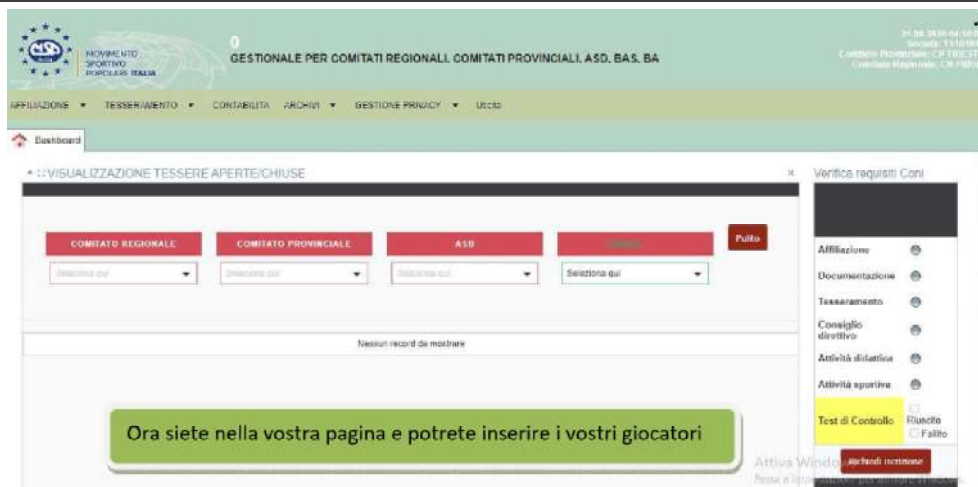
MOVIMENTO SPORTIVO POPOLARE ITALIA

0
GESTIONALE PER COMITATI REGIONALI, COMITATI PROVINCIALI, ASD, BAS, BA

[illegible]
Comitato Provinciale: CP TRIEST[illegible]
Comitato Regionale: CR FRIU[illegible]

AFFILIAZIONE ▾ TESSERAMENTO ▾ CONTABILITA' ARCHIVI ▾ GESTIONE PRIVACY ▾ Uscita

Dashboard

:: VISUALIZZAZIONE TESSERE APERTE/CHIUSE

×

COMITATO REGIONALE
Seleziona qui
COMITATO PROVINCIALE
Seleziona qui
ASD
Seleziona qui
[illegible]
Seleziona qui
Pulito

Nessun record da mostrare

Ora siete nella vostra pagina e potrete inserire i vostri giocatori

Verifica requisiti Coni

Affiliazione
Documentazione
Tesseramento
Consiglio direttivo
Attività didattica
Attività sportive
Test di Controllo
Riuscito
Fallito

Richiedi iscrizione

Attiva Windo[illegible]
Passa a Impostazioni per attivare Windows.